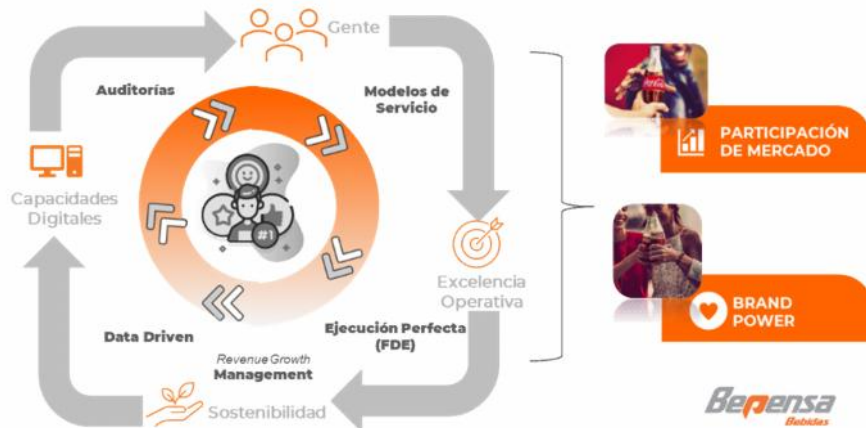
Gente

Auditorías

Modelos de Servicio

Capacidades Digitales

#1

Excelencia Operativa

Data Driven

Ejecución Perfecta (FDE)

Revenue Growth Management

Sostenibilidad

PARTICIPACIÓN DE MERCADO

BRAND POWER

Bepensa Bebidas